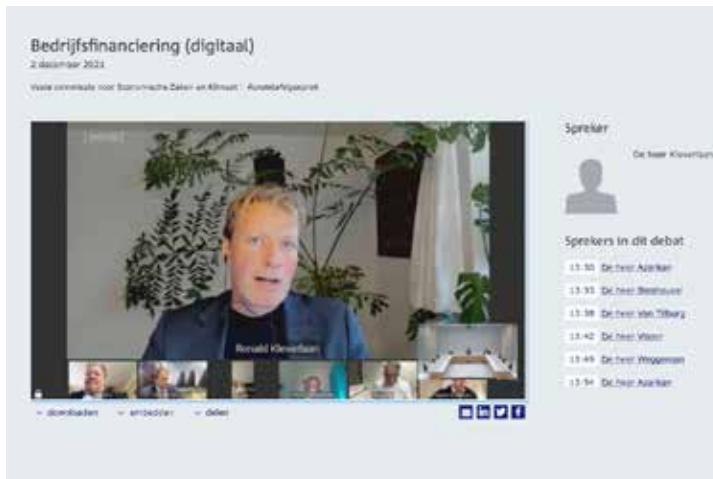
Bedrijfsfinanciering (digitaal)

2 december 2021

Vaste commissie voor Economische Zaken en Klimaat · Rondetafelgesprek

Ronald Kleverlaan

downloaden   embedden   delen

Spreker

De heer Kleverlaan

Sprekers in dit debat

| | |
|---|---|
| 13:30 | De heer Azarkan |
| 13:35 | De heer Boshouwe |
| 13:38 | De heer Van Tilburg |
| 13:42 | De heer Wazer |
| 13:49 | De heer Weggeman |
| 13:54 | De heer Azarkan |